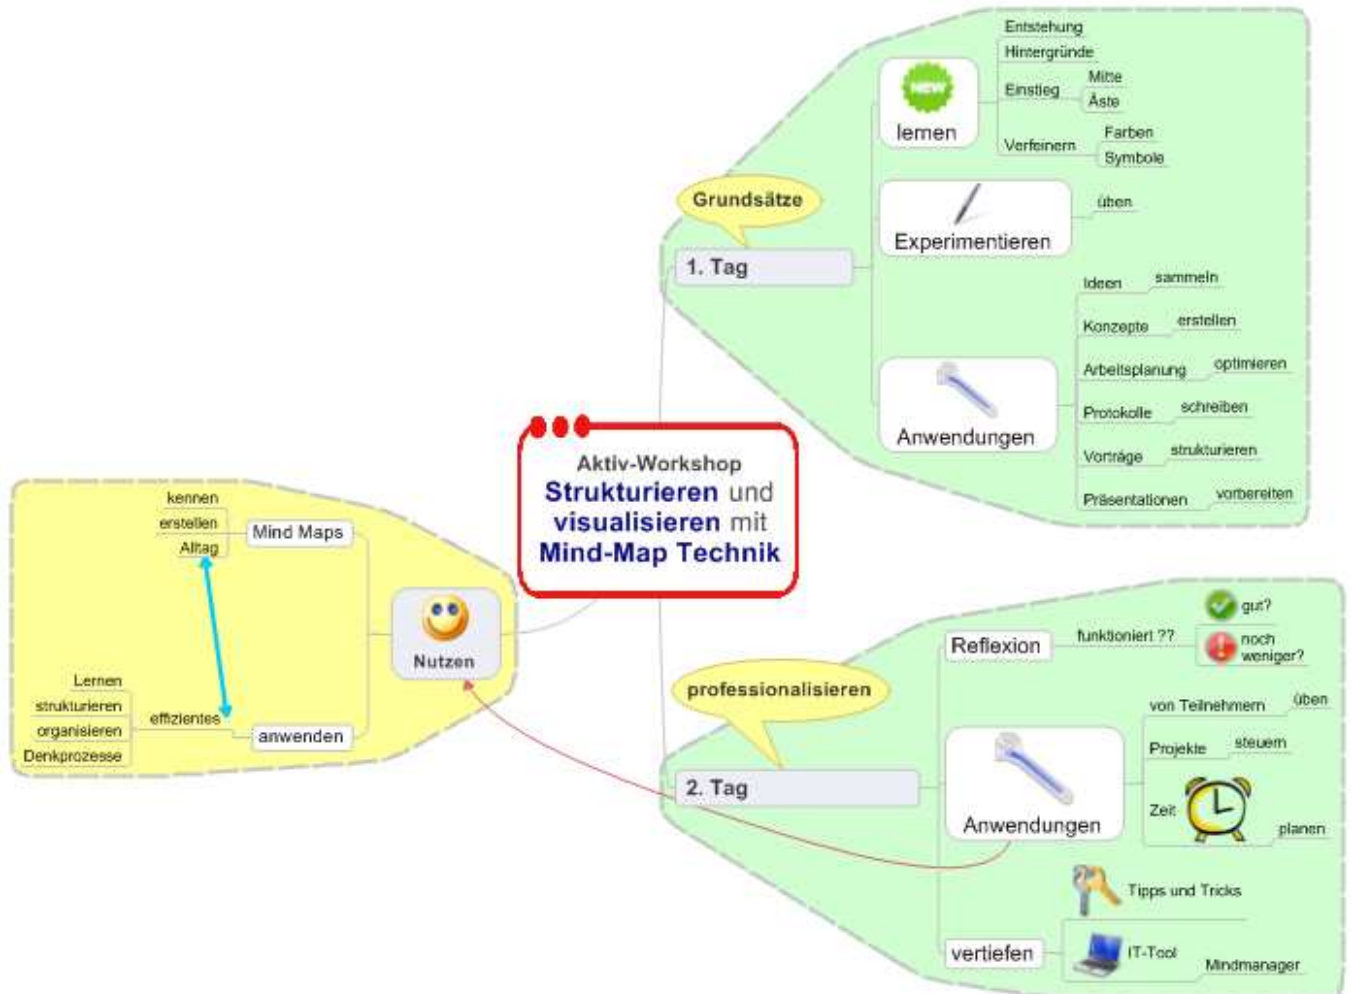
Aktiv-Workshop
Strukturieren und visualisieren mit Mind-Map Technik

Grundsätze
1. Tag
NEW
lernen
Entstehung
Hintergründe
Einstieg
Mitte
Äste
Verfeinern
Farben
Symbole
Experimentieren
üben
Anwendungen
Ideen
sammeln
Konzepte
erstellen
Arbeitsplanung
optimieren
Protokolle
schreiben
Vorträge
strukturieren
Präsentationen
vorbereiten

professionalisieren
2. Tag
Reflexion
funktioniert ??
gut?
noch weniger?
Anwendungen
von Teilnehmern
üben
Projekte
steuern
Zeit
planen
Tipps und Tricks
vertiefen
IT-Tool
Mindmanager

Nutzen
Mind Maps
kennen
erstellen
Alltag
anwenden
effizientes
Lernen
strukturieren
organisieren
Denkprozesse